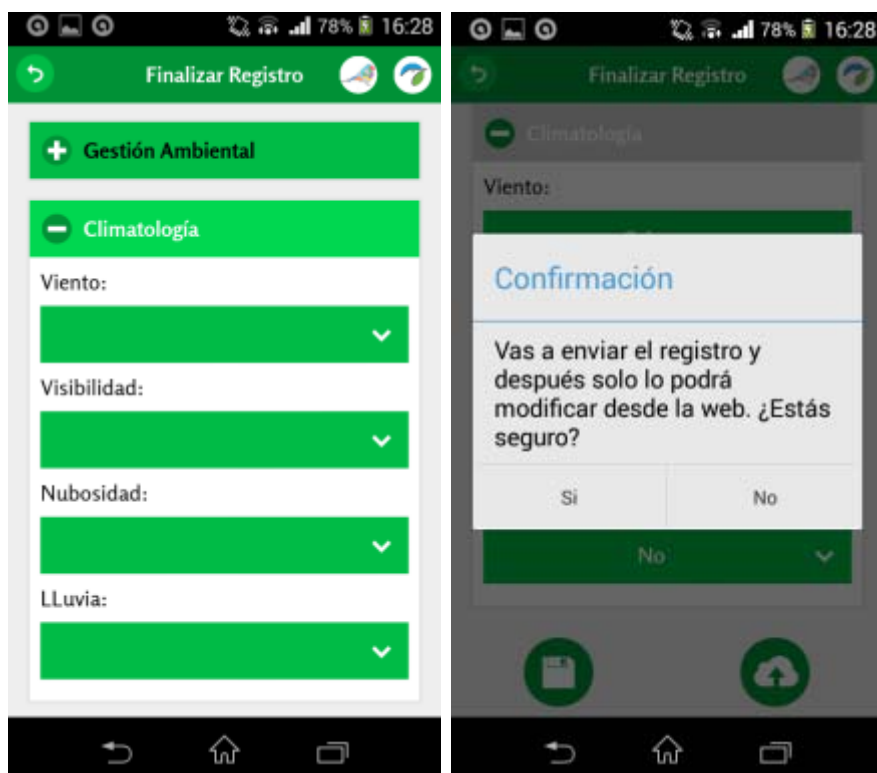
78% 16:28

Finalizar Registro

Gestión Ambiental

Climatología

Viento:

Visibilidad:

Nubosidad:

LLuvia:

78% 16:28

Finalizar Registro

Climatología

Viento:

Confirmación

Vas a enviar el registro y después solo lo podrá modificar desde la web. ¿Estás seguro?

Si

No

No